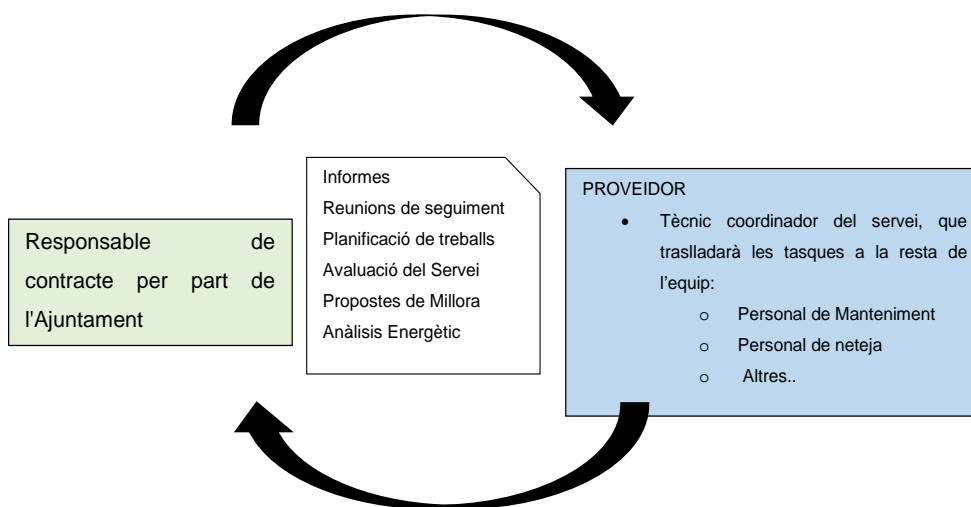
Responsable de contracte per part de l'Ajuntament

Informes
Reunions de seguiment
Planificació de treballs
Avaluació del Servei
Propostes de Millora
Anàlisis Energètic

PROVEIDOR
• Tècnic coordinador del servei, que traslladarà les tasques a la resta de l'equip:
  o Personal de Manteniment
  o Personal de neteja
  o Altres..